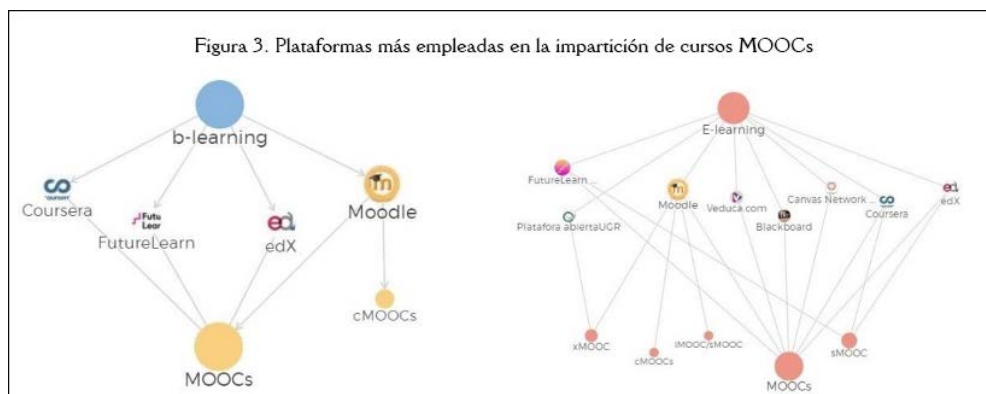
Figura 3. Plataformas más empleadas en la impartición de cursos MOOCs

b-learning

Coursera

Futu Lear

FutureLearn

edX

Moodle

cMOOCs

MOOCs

E-learning

FutureLearn ...

Moodle

Veduca.com

Canvas Network ...

Coursera

edX

Platafora abiertaUGR

Blackboard

xMOOC

cMOOCs

tMOOC/sMOOC

sMOOC

MOOCs